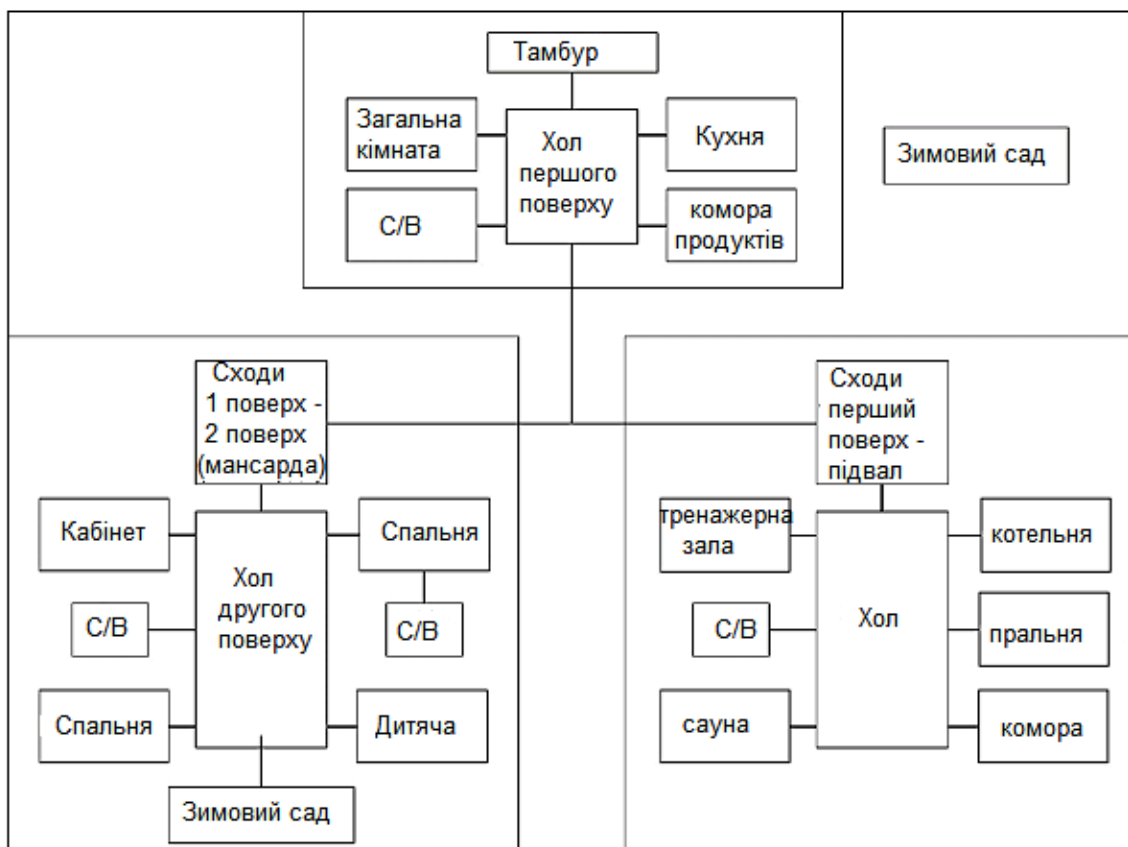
Тамбур

Загальна кімната

Хол першого поверху

Кухня

Зимовий сад

С/В

комора продуктів

Сходи 1 поверх - 2 поверх (мансарда)

Сходи перший поверх - підвал

Кабінет

Хол другого поверху

Спальня

С/В

С/В

Спальня

Дитяча

Зимовий сад

тренажерна зала

Хол

котельня

С/В

пральня

сауна

комора